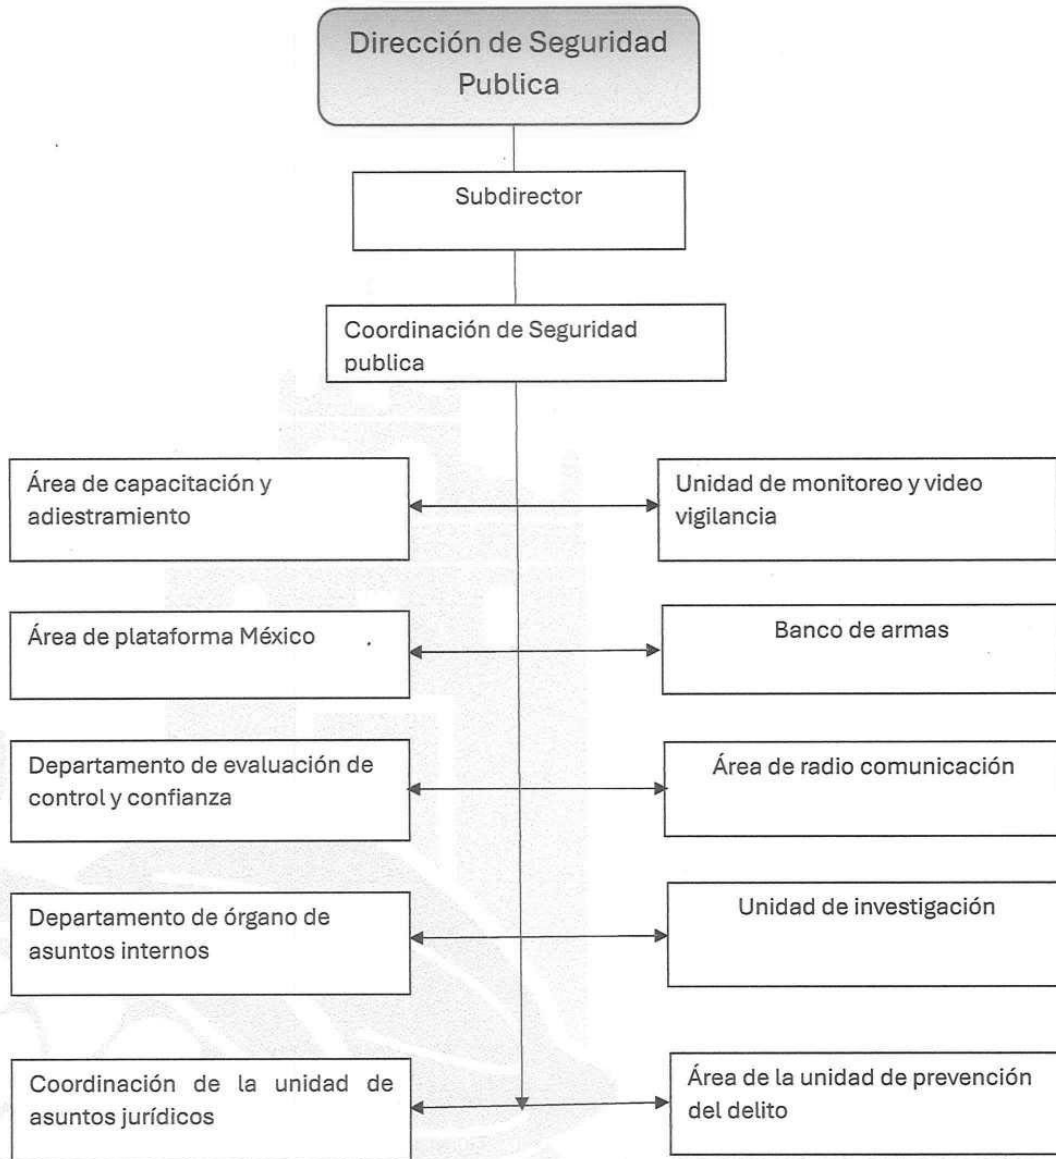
Dirección de Seguridad Publica

Subdirector

Coordinación de Seguridad publica

Área de capacitación y adiestramiento

Unidad de monitoreo y video vigilancia

Área de plataforma México

Banco de armas

Departamento de evaluación de control y confianza

Área de radio comunicación

Departamento de órgano de asuntos internos

Unidad de investigación

Coordinación de la unidad de asuntos jurídicos

Área de la unidad de prevención del delito